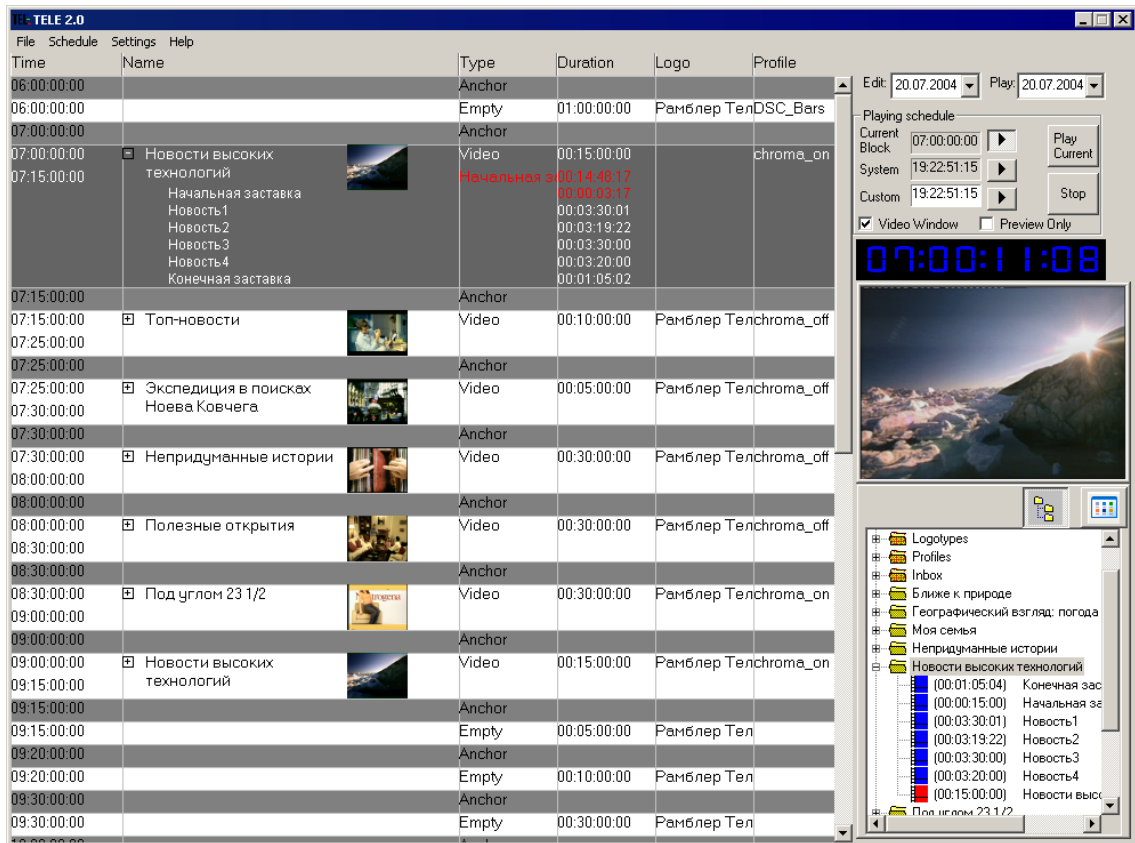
TELE 2.0

File Schedule Settings Help

| Time | Name | Type | Duration | Logo | Profile |
|---|---|---|---|---|---|
| 06:00:00:00 | | Anchor | | | |
| 06:00:00:00 | | Empty | 01:00:00:00 | Рамблер Тел | DSC_Bars |
| 07:00:00:00 | | Anchor | | | |
| 07:00:00:00 07:15:00:00 | ⊟ Новости высоких технологий | Video | 00:15:00:00 | | chroma_on |
| | | Начальная за | 00:14:48:17 | | |
| | Начальная заставка | | 00:00:03:17 | | |
| | Новость1 | | 00:03:30:01 | | |
| | Новость2 | | 00:03:19:22 | | |
| | Новость3 | | 00:03:30:00 | | |
| | Новость4 | | 00:03:20:00 | | |
| | Конечная заставка | | 00:01:05:02 | | |
| 07:15:00:00 | | Anchor | | | |
| 07:15:00:00 07:25:00:00 | ⊞ Топ-новости | Video | 00:10:00:00 | Рамблер Тел | chroma_off |
| 07:25:00:00 | | Anchor | | | |
| 07:25:00:00 07:30:00:00 | ⊞ Экспедиция в поисках Ноева Ковчега | Video | 00:05:00:00 | Рамблер Тел | chroma_off |
| 07:30:00:00 | | Anchor | | | |
| 07:30:00:00 08:00:00:00 | ⊞ Непридуманные истории | Video | 00:30:00:00 | Рамблер Тел | chroma_off |
| 08:00:00:00 | | Anchor | | | |
| 08:00:00:00 08:30:00:00 | ⊞ Полезные открытия | Video | 00:30:00:00 | Рамблер Тел | chroma_off |
| 08:30:00:00 | | Anchor | | | |
| 08:30:00:00 09:00:00:00 | ⊞ Под углом 23 1/2 | Video | 00:30:00:00 | Рамблер Тел | chroma_on |
| 09:00:00:00 | | Anchor | | | |
| 09:00:00:00 09:15:00:00 | ⊞ Новости высоких технологий | Video | 00:15:00:00 | Рамблер Тел | chroma_on |
| 09:15:00:00 | | Anchor | | | |
| 09:15:00:00 | | Empty | 00:05:00:00 | Рамблер Тел | |
| 09:20:00:00 | | Anchor | | | |
| 09:20:00:00 | | Empty | 00:10:00:00 | Рамблер Тел | |
| 09:30:00:00 | | Anchor | | | |
| 09:30:00:00 | | Empty | 00:30:00:00 | Рамблер Тел | |

Edit: 20.07.2004 Play: 20.07.2004

Playing schedule
Current Block 07:00:00:00
System 19:22:51:15
Custom 19:22:51:15
Play Current
Stop
Video Window Preview Only

07:00:11:08

Logotypes
Profiles
Inbox
Ближе к природе
Географический взгляд: погода
Моя семья
Непридуманные истории
Новости высоких технологий
(00:01:05:04) Конечная зас
(00:00:15:00) Начальная за
(00:03:30:01) Новость1
(00:03:19:22) Новость2
(00:03:30:00) Новость3
(00:03:20:00) Новость4
(00:15:00:00) Новости высо
Под углом 23 1/2